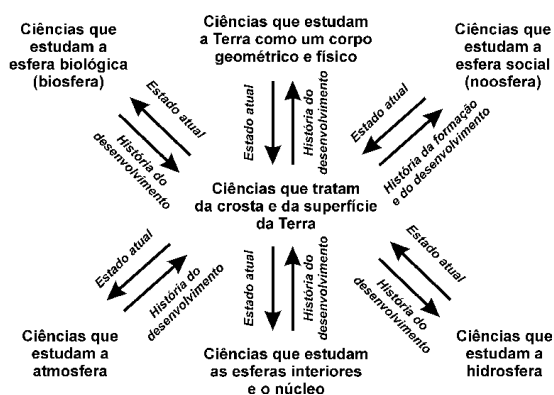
Ciências que estudam a esfera biológica (biosfera)

Ciências que estudam a Terra como um corpo geométrico e físico

Ciências que estudam a esfera social (noosfera)

Estado atual

História do desenvolvimento

Estado atual

História do desenvolvimento

Estado atual

História da formação e do desenvolvimento

Ciências que tratam da crosta e da superfície da Terra

Estado atual

História do desenvolvimento

Estado atual

História do desenvolvimento

Estado atual

História do desenvolvimento

Ciências que estudam a atmosfera

Ciências que estudam as esferas interiores e o núcleo

Ciências que estudam a hidrosfera